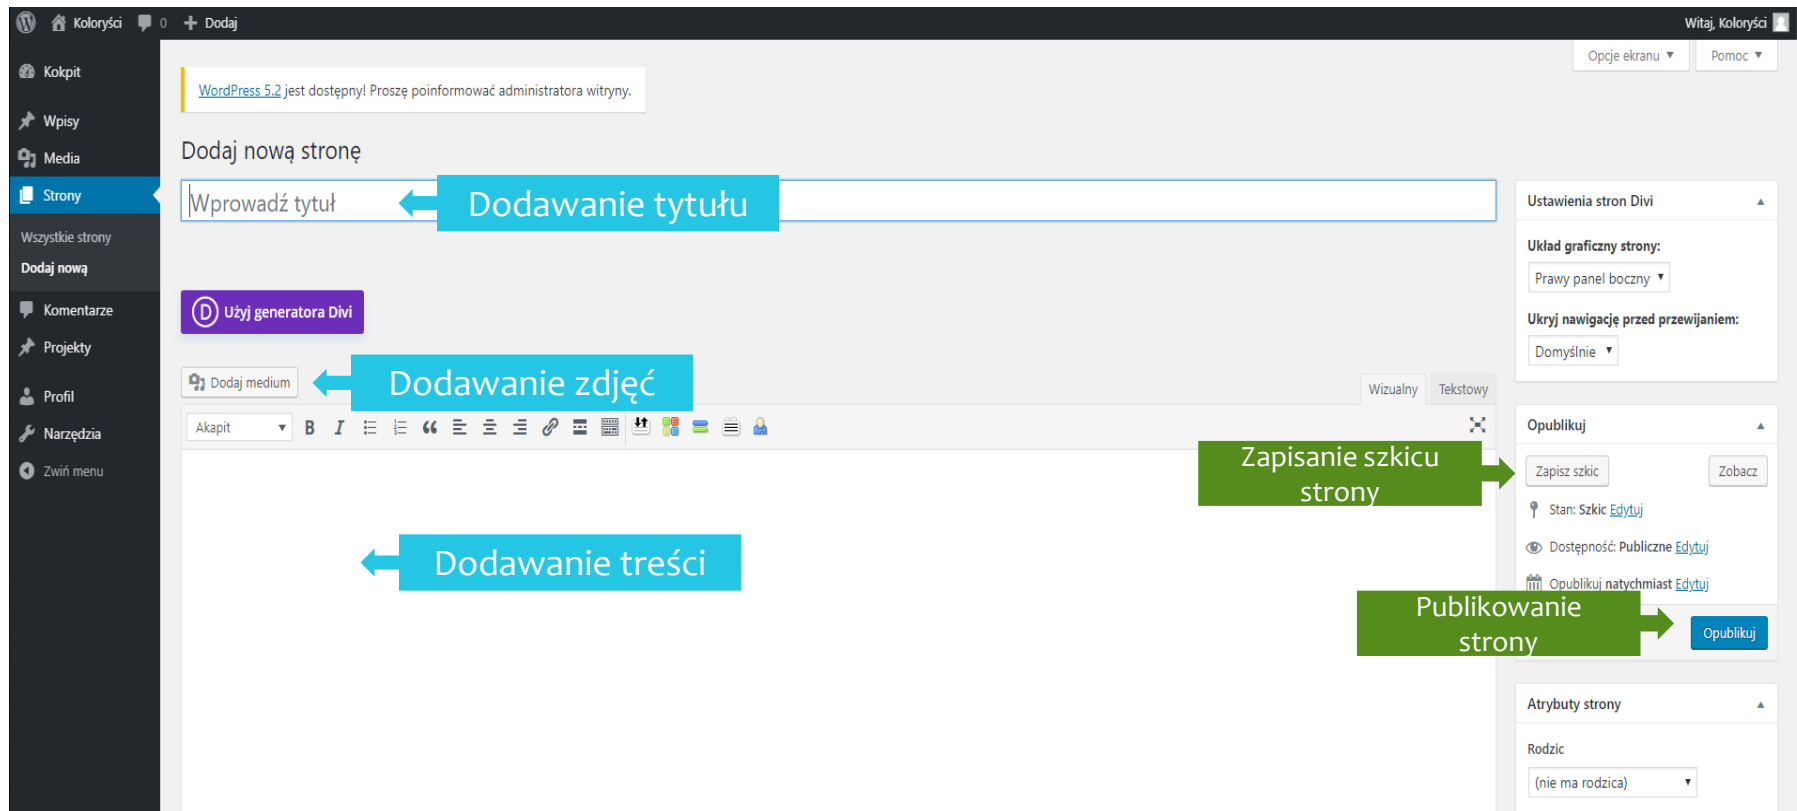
Koloryści 0 Dodaj
Witaj, Koloryści

Kokpit
Wpisy
Media
Strony
Wszystkie strony
Dodaj nową
Komentarze
Projekty
Profil
Narzędzia
Zwiń menu

Opcje ekranu ▼ Pomoc ▼

WordPress 5.2 jest dostępny! Proszę poinformować administratora witryny.

Dodaj nową stronę

Wprowadź tytuł
Dodawanie tytułu

Użyj generatora Divi

Dodaj medium
Dodawanie zdjęć

Wizualny Tekstowy

Akapit

Dodawanie treści

Zapisanie szkicu strony

Publikowanie strony

Ustawienia stron Divi
Układ graficzny strony:
Prawy panel boczny
Ukryj nawigację przed przewijaniem:
Domyślnie

Opublikuj
Zapisz szkic
Zobacz
Stan: Szkic Edytuj
Dostępność: Publiczne Edytuj
Opublikuj natychmiast Edytuj
Opublikuj

Atrybuty strony
Rodzic
(nie ma rodzica)